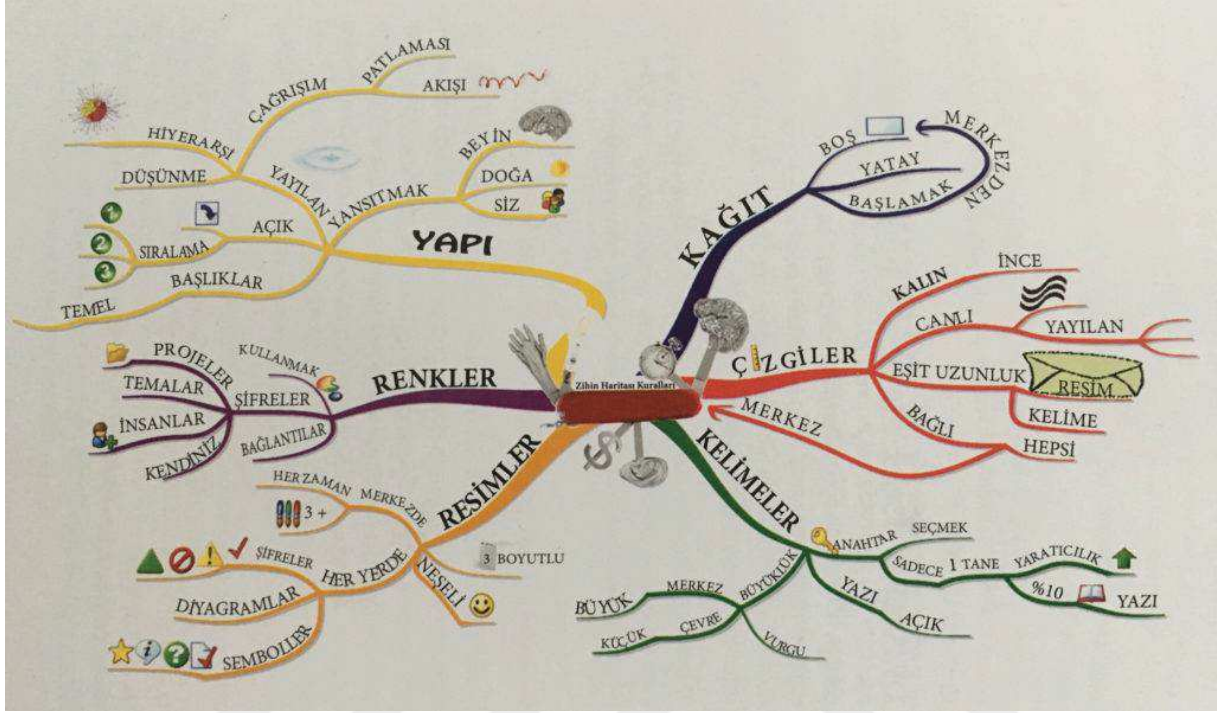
Zihin Haritası Kuralları

YAPI
ÇAĞRIŞIM
PATLAMASI
AKIŞI
HİYERARŞİ
DÜŞÜNME
YAYILAN
YANSITMAK
BEYİN
DOĞA
SİZ
AÇIK
SIRALAMA
1
2
3
BAŞLIKLAR
TEMEL

KAĞIT
BOŞ
YATAY
BAŞLAMAK
MERKEZDEN

ÇİZGİLER
KALIN
İNCE
CANLI
YAYILAN
EŞİT UZUNLUK
RESİM
KELİME
BAĞLI
HEPSİ
MERKEZ

RENKLER
PROJELER
TEMALAR
İNSANLAR
KENDİNİZ
KULLANMAK
ŞİFRELER
BAĞLANTILAR

RESİMLER
HER ZAMAN
MERKEZDE
3 +
3 BOYUTLU
ŞİFRELER
HER YERDE
NEŞELİ
DİYAGRAMLAR
SEMBOLLER

KELİMELER
ANAHTAR
SEÇMEK
SADECE
1 TANE
YARATICILIK
%10
YAZI
YAZI
AÇIK
BÜYÜK
MERKEZ
BÜYÜKTÜK
KÜÇÜK
ÇEVRE
VURGU